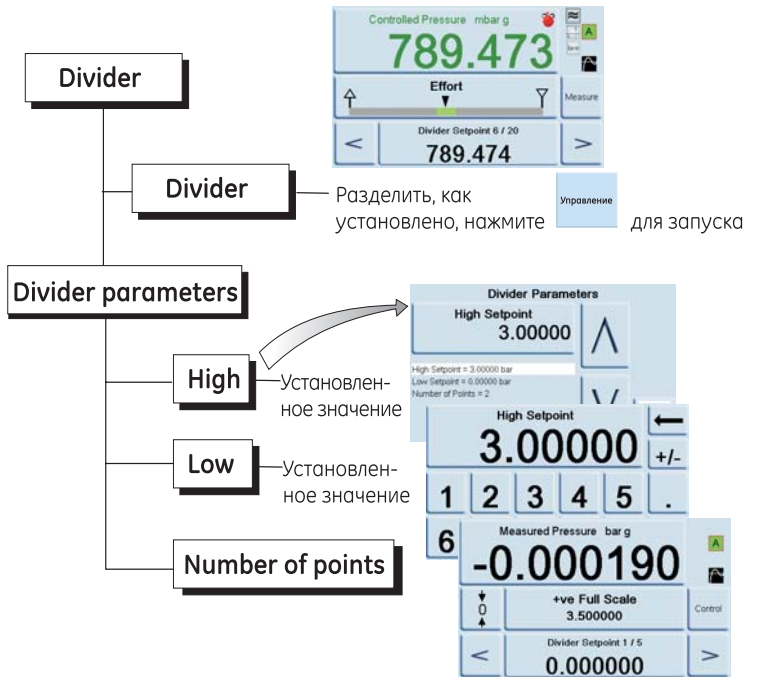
Controlled Pressure mbar g
789.473
A
bar
Effort
Measure
<
Divider Setpoint 6 / 20
789.474
>

Divider

Divider

Разделить, как установлено, нажмите Управление для запуска

Divider parameters

Divider Parameters
High Setpoint
3.00000
High Setpoint = 3.00000 bar
Low Setpoint = 0.00000 bar
Number of Points = 2

High

Установленное значение

High Setpoint
3.00000
+/-
1 2 3 4 5 .
6

Low

Установленное значение

Measured Pressure bar g
A
-0.000190
0
+ve Full Scale
3.500000
Control
<
Divider Setpoint 1 / 5
0.000000
>

Number of points